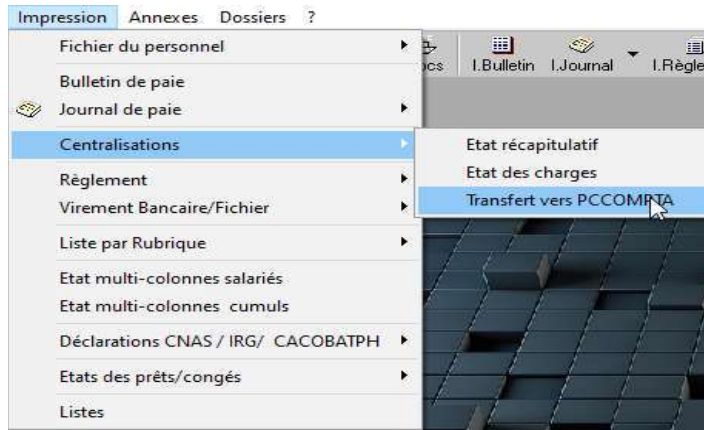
Impression Annexes Dossiers ?

Fichier du personnel
Bulletin de paie
Journal de paie
Centralisations
Règlement
Virement Bancaire/Fichier
Liste par Rubrique
Etat multi-colonnes salariés
Etat multi-colonnes cumuls
Déclarations CNAS / IRG/ CACOBATPH
Etats des prêts/congés
Listes

Etat récapitulatif
Etat des charges
Transfert vers PCCOMPTA

ocs I.Bulletin I.Journal I.Règle